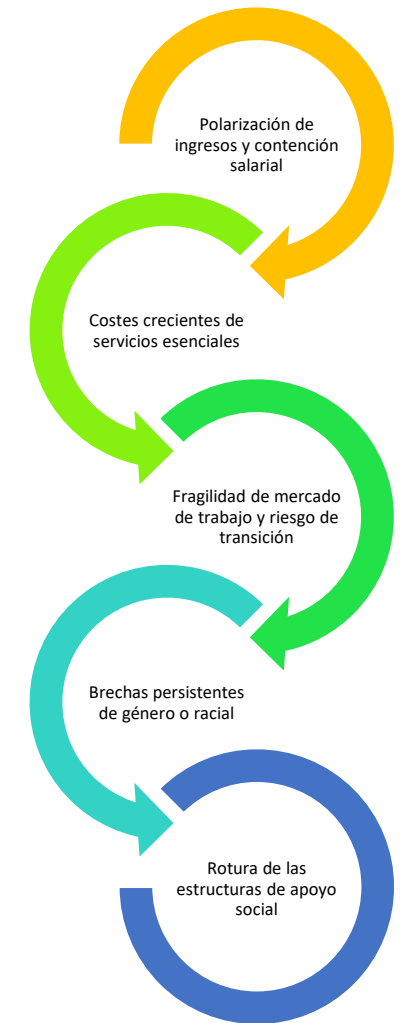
Polarización de ingresos y contención salarial

Costes crecientes de servicios esenciales

Fragilidad de mercado de trabajo y riesgo de transición

Brechas persistentes de género o racial

Rotura de las estructuras de apoyo social